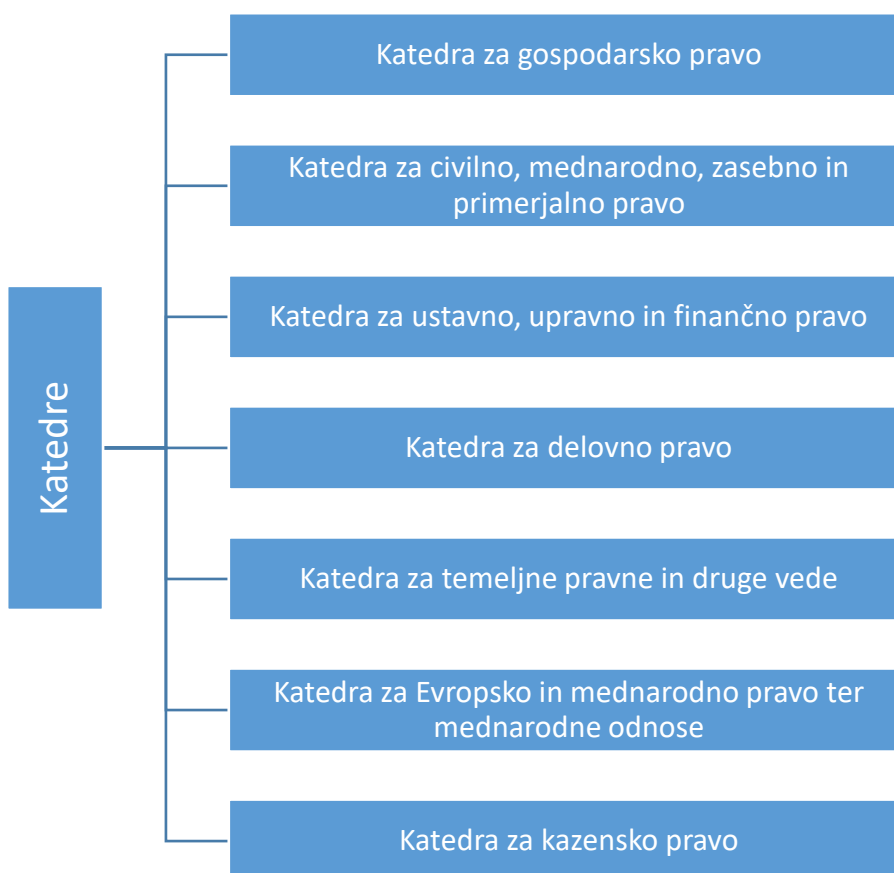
Katedre

Katedra za gospodarsko pravo

Katedra za civilno, mednarodno, zasebno in primerjalno pravo

Katedra za ustavno, upravno in finančno pravo

Katedra za delovno pravo

Katedra za temeljne pravne in druge vede

Katedra za Evropsko in mednarodno pravo ter mednarodne odnose

Katedra za kazensko pravo